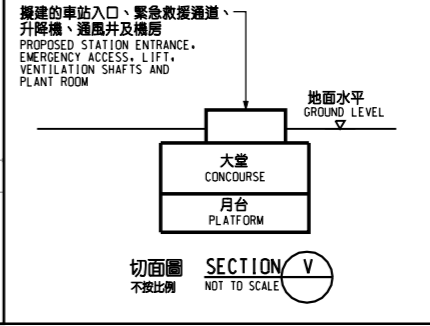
擬建的車站入口、緊急救援通道、升降機、通風井及機房
PROPOSED STATION ENTRANCE, EMERGENCY ACCESS, LIFT, VENTILATION SHAFTS AND PLANT ROOM

地面水平
GROUND LEVEL

大堂
CONCOURSE

月台
PLATFORM

切面圖
不按比例
SECTION
NOT TO SCALE
V